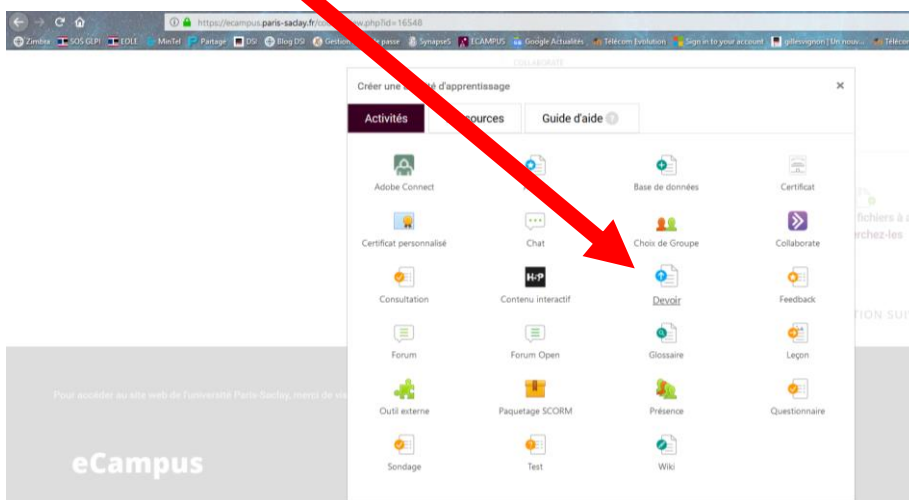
https://ecampus.paris-saclay.fr/co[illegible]w.php?id=16548

Zimbra SOS GLPI EOLE MiniTel Partage DSI Blog DSI Gestion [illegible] passe SynapseS I CAMPUS Google Actualités Télécom Evolution Sign in to your account gillessignon | Un nouv... Télécom

COLLABORATE

Créer une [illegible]té d'apprentissage

×

Activités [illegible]sources Guide d'aide

Adobe Connect
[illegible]
Base de données
Certificat
Certificat personnalisé
Chat
Choix de Groupe
Collaborate
Consultation
Contenu interactif
Devoir
Feedback
Forum
Forum Open
Glossaire
Leçon
Outil externe
Paquetage SCORM
Présence
Questionnaire
Sondage
Test
Wiki

fichiers à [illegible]
rchez-les

TION SU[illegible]

Pour accéder au site web de l'université Paris-Saclay, merci de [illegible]

eCampus